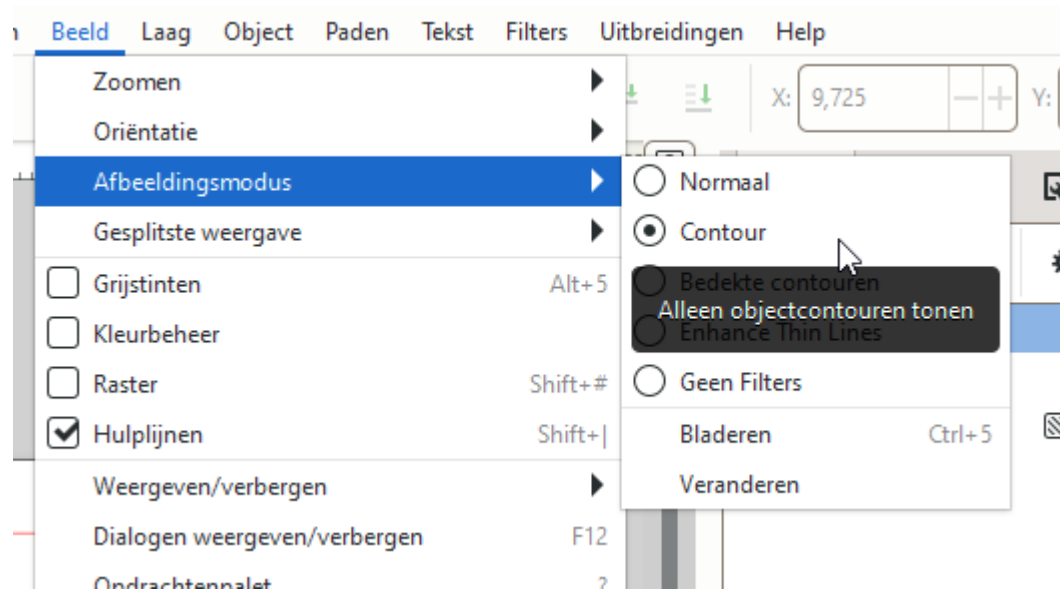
n Beeld Laag Object Paden Tekst Filters Uitbreidingen Help

Zoomen
Oriëntatie
Afbeeldingsmodus
Gesplitste weergave
Grijstinten Alt+5
Kleurbeheer
Raster Shift+#
Hulplijnen Shift+|
Weergeven/verbergen
Dialogen weergeven/verbergen F12
Opdrachtenpalet ?

X: 9,725 Y:

Normaal
Contour
Bedekte contouren
Alleen objectcontouren tonen
Enhance Thin Lines
Geen Filters
Bladeren Ctrl+5
Veranderen